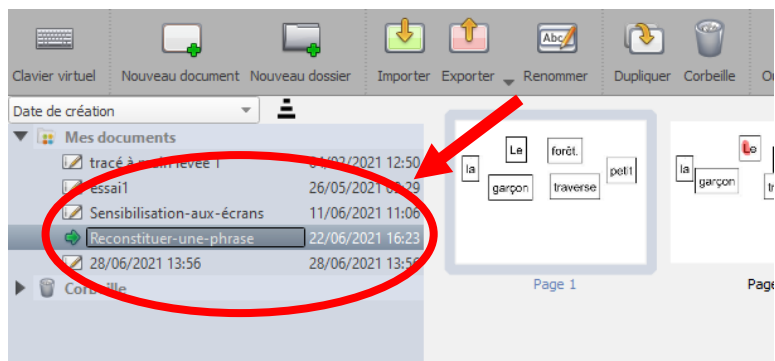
Clavier virtuel Nouveau document Nouveau dossier Importer Exporter Renommer Dupliquer Corbeille O

Date de création

Mes documents
tracé à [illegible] levée 1 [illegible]4/02/2021 12:50
essai1 26/05/2021 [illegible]:29
Sensibilisation-aux-écrans 11/06/2021 11:06
Reconstituer-une-phrase 22/06/2021 16:23
28/06/2021 13:56 28/06/2021 13:56
Corbeille

la Le forêt. petit garçon traverse

Page 1

la Le garçon tr

Page